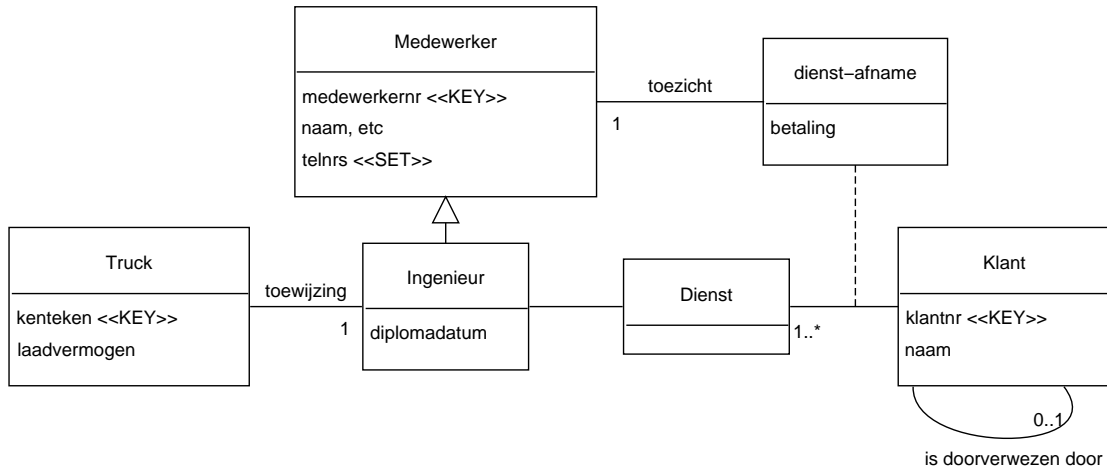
Medewerker

medewerkernr <<KEY>>
naam, etc
telnrs <<SET>>

toezicht

1

dienst−afname

betaling

Truck

kenteken <<KEY>>
laadvermogen

toewijzing

1

Ingenieur

diplomadatum

Dienst

1..*

Klant

klantnr <<KEY>>
naam

0..1

is doorverwezen door